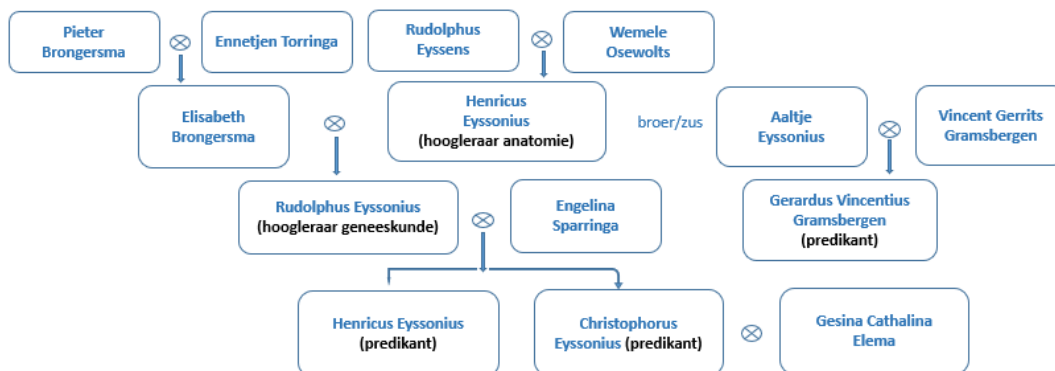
Pieter Brongersma ⊗ Ennetjen Torringa

Rudolphus Eyssens ⊗ Wemele Osewolts

Elisabeth Brongersma ⊗

Henricus Eyssonius (hoogleraar anatomie)

broer/zus

Aaltje Eyssonius ⊗ Vincent Gerrits Gramsbergen

Rudolphus Eyssonius (hoogleraar geneeskunde) ⊗ Engelina Sparringa

Gerardus Vincentius Gramsbergen (predikant)

Henricus Eyssonius (predikant)

Christophorus Eyssonius (predikant) ⊗ Gesina Cathalina Elema